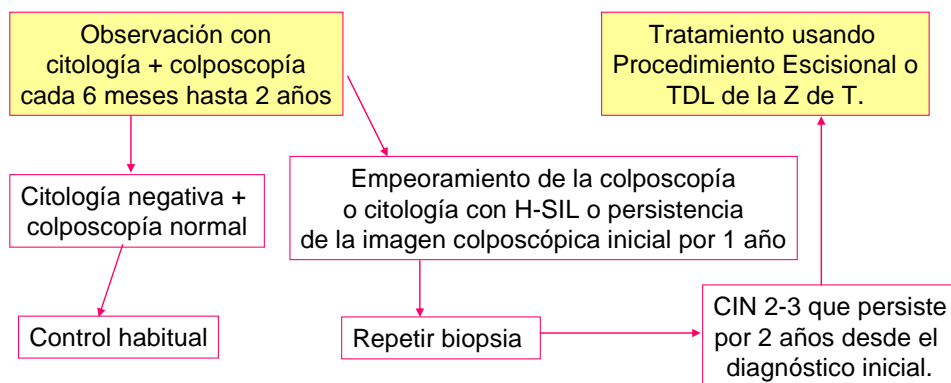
Observación con citología + colposcopía cada 6 meses hasta 2 años

Tratamiento usando Procedimiento Escisional o TDL de la Z de T.

Citología negativa + colposcopía normal

Empeoramiento de la colposcopía o citología con H-SIL o persistencia de la imagen colposcópica inicial por 1 año

Control habitual

Repetir biopsia

CIN 2-3 que persiste por 2 años desde el diagnóstico inicial.